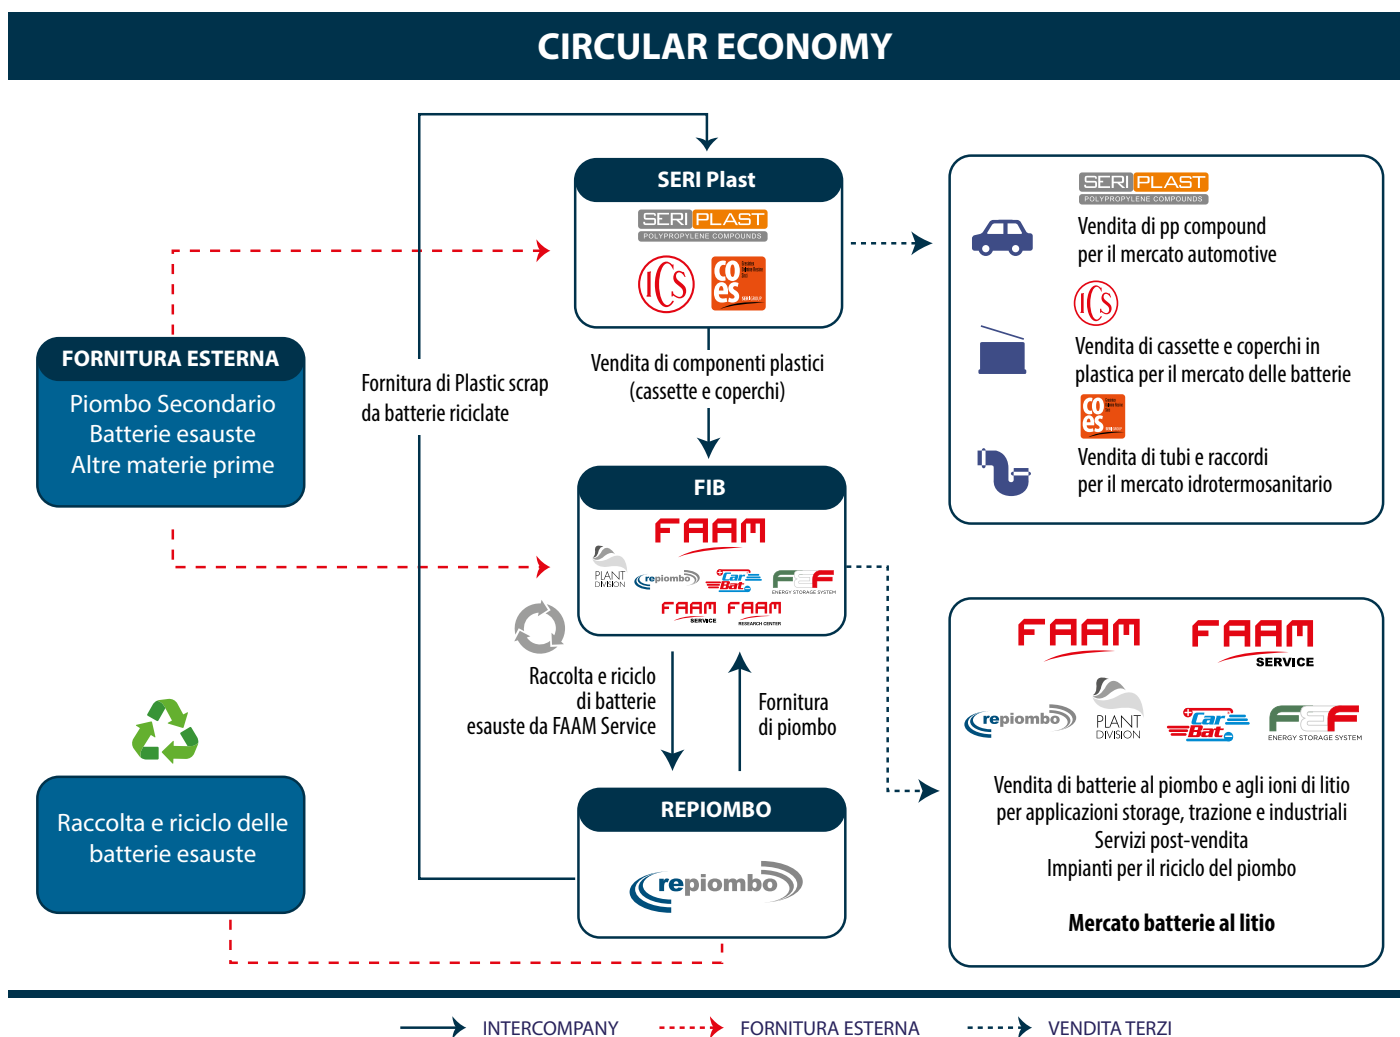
CIRCULAR ECONOMY

SERI Plast

SERI PLAST
POLYPROPYLENE COMPOUNDS

ICS

co es

SERI PLAST
POLYPROPYLENE COMPOUNDS

Vendita di pp compound per il mercato automotive

ICS

Vendita di cassette e coperchi in plastica per il mercato delle batterie

co es

Vendita di tubi e raccordi per il mercato idrotermosanitario

FORNITURA ESTERNA

Piombo Secondario
Batterie esauste
Altre materie prime

Fornitura di Plastic scrap da batterie riciclate

Vendita di componenti plastici (cassette e coperchi)

FIB

FAAM

PLANT DIVISION

repiombo

Car Bat

FEF
ENERGY STORAGE SYSTEM

FAAM SERVICE

FAAM RESEARCH CENTER

FAAM

FAAM SERVICE

repiombo

PLANT DIVISION

Car Bat

FEF ENERGY STORAGE SYSTEM

Vendita di batterie al piombo e agli ioni di litio per applicazioni storage, trazione e industriali
Servizi post-vendita
Impianti per il riciclo del piombo

Mercato batterie al litio

Raccolta e riciclo di batterie esauste da FAAM Service

Fornitura di piombo

REPIOMBO

repiombo

Raccolta e riciclo delle batterie esauste

INTERCOMPANY
FORNITURA ESTERNA
VENDITA TERZI